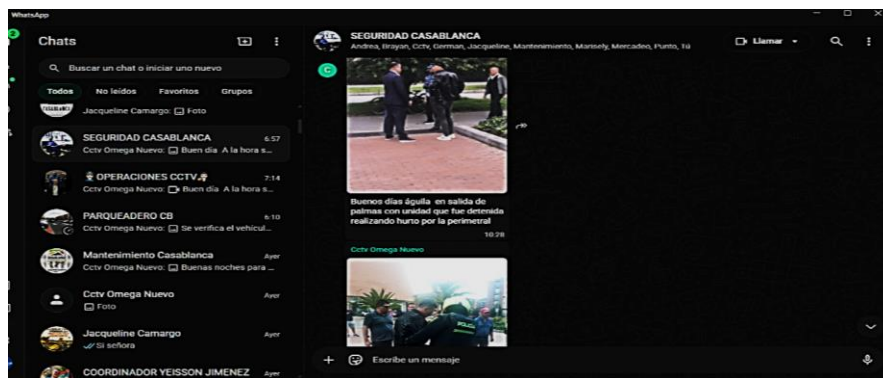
WhatsApp

Chats

Buscar un chat o iniciar uno nuevo

Todos No leídos Favoritos Grupos

Jacqueline Camargo: Foto

SEGURIDAD CASABLANCA 6:57
Cctv Omega Nuevo: Buen día A la hora s...

OPERACIONES CCTV 7:14
Cctv Omega Nuevo: Buen día A la hora s...

PARQUEADERO CB 6:10
Cctv Omega Nuevo: Se verifica el vehicul...

Mantenimiento Casablanca Ayer
Cctv Omega Nuevo: Buenas noches para ...

Cctv Omega Nuevo Ayer
Foto

Jacqueline Camargo Ayer
Si señora

COORDINADOR YEISSON JIMENEZ Ayer

SEGURIDAD CASABLANCA
Andrea, Brayan, Cctv, German, Jacqueline, Mantenimiento, Mansely, Mercadeo, Punto, Tú

Llamar

Buenos días águila en salida de palmas con unidad que fue detenida realizando hurto por la perimetral
10:28

Cctv Omega Nuevo

POLICIA

Escribe un mensaje